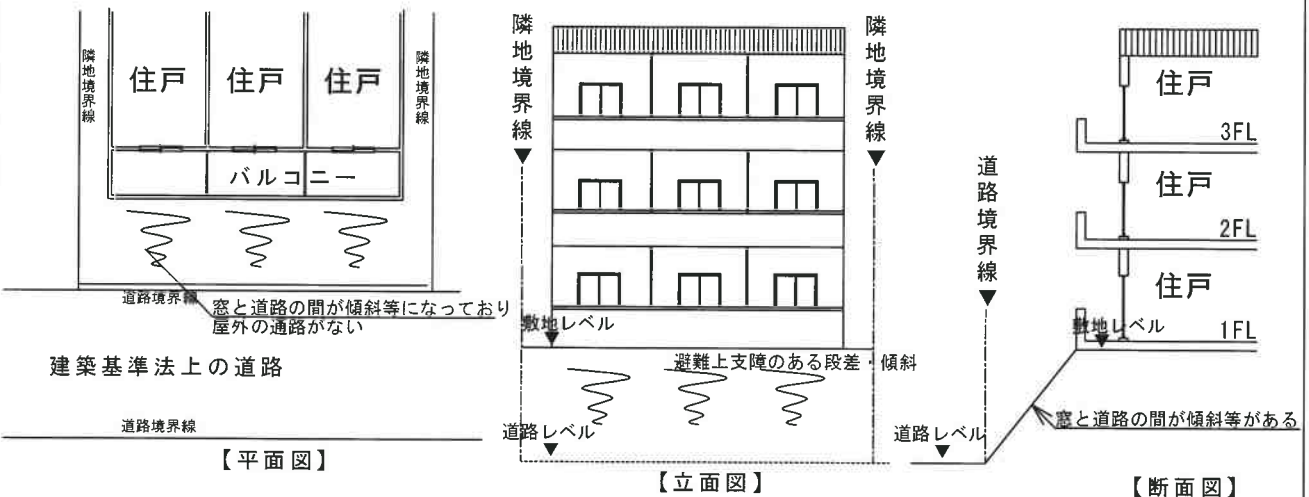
隣地境界線

住戸 住戸 住戸

隣地境界線

バルコニー

道路境界線

窓と道路の間が傾斜等になっており屋外の通路がない

建築基準法上の道路

道路境界線

【平面図】

隣地境界線

隣地境界線

敷地レベル

避難上支障のある段差・傾斜

道路レベル

【立面図】

住戸

3FL

住戸

2FL

道路境界線

住戸

敷地レベル

1FL

道路レベル

窓と道路の間が傾斜等がある

【断面図】